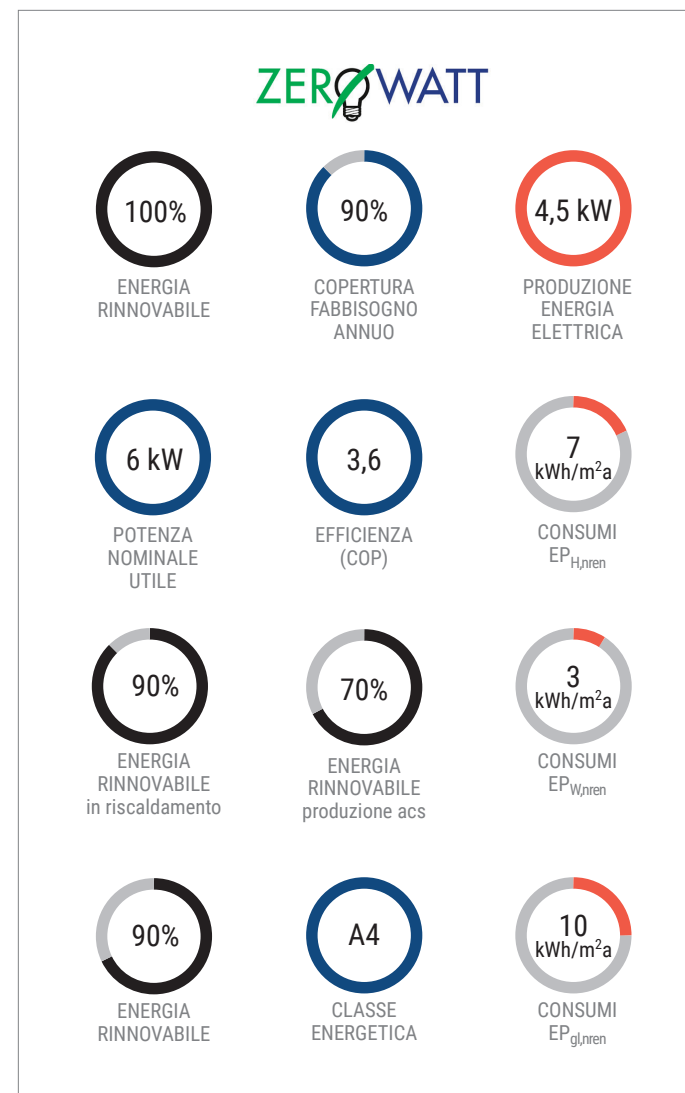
ZEROWATT

100%
ENERGIA RINNOVABILE

90%
COPERTURA FABBISOGNO ANNUO

4,5 kW
PRODUZIONE ENERGIA ELETTRICA

6 kW
POTENZA NOMINALE UTILE

3,6
EFFICIENZA (COP)

7 $kWh/m^2a$
CONSUMI $EP_{H,nren}$

90%
ENERGIA RINNOVABILE in riscaldamento

70%
ENERGIA RINNOVABILE produzione acs

3 $kWh/m^2a$
CONSUMI $EP_{W,nren}$

90%
ENERGIA RINNOVABILE

A4
CLASSE ENERGETICA

10 $kWh/m^2a$
CONSUMI $EP_{gl,nren}$